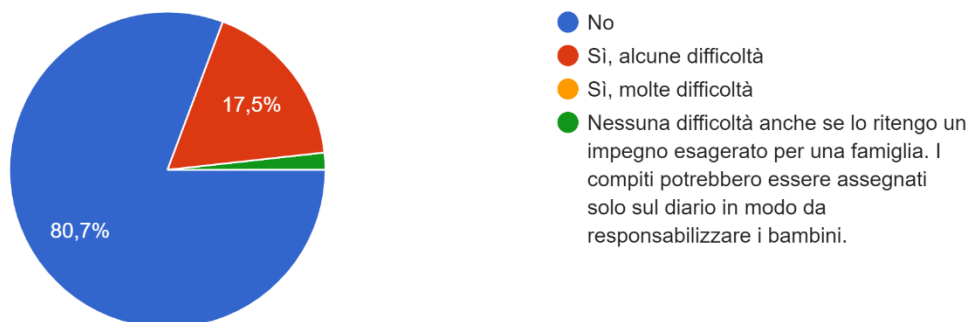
17,5%

80,7%

No
Sì, alcune difficoltà
Sì, molte difficoltà
Nessuna difficoltà anche se lo ritengo un impegno esagerato per una famiglia. I compiti potrebbero essere assegnati solo sul diario in modo da responsabilizzare i bambini.